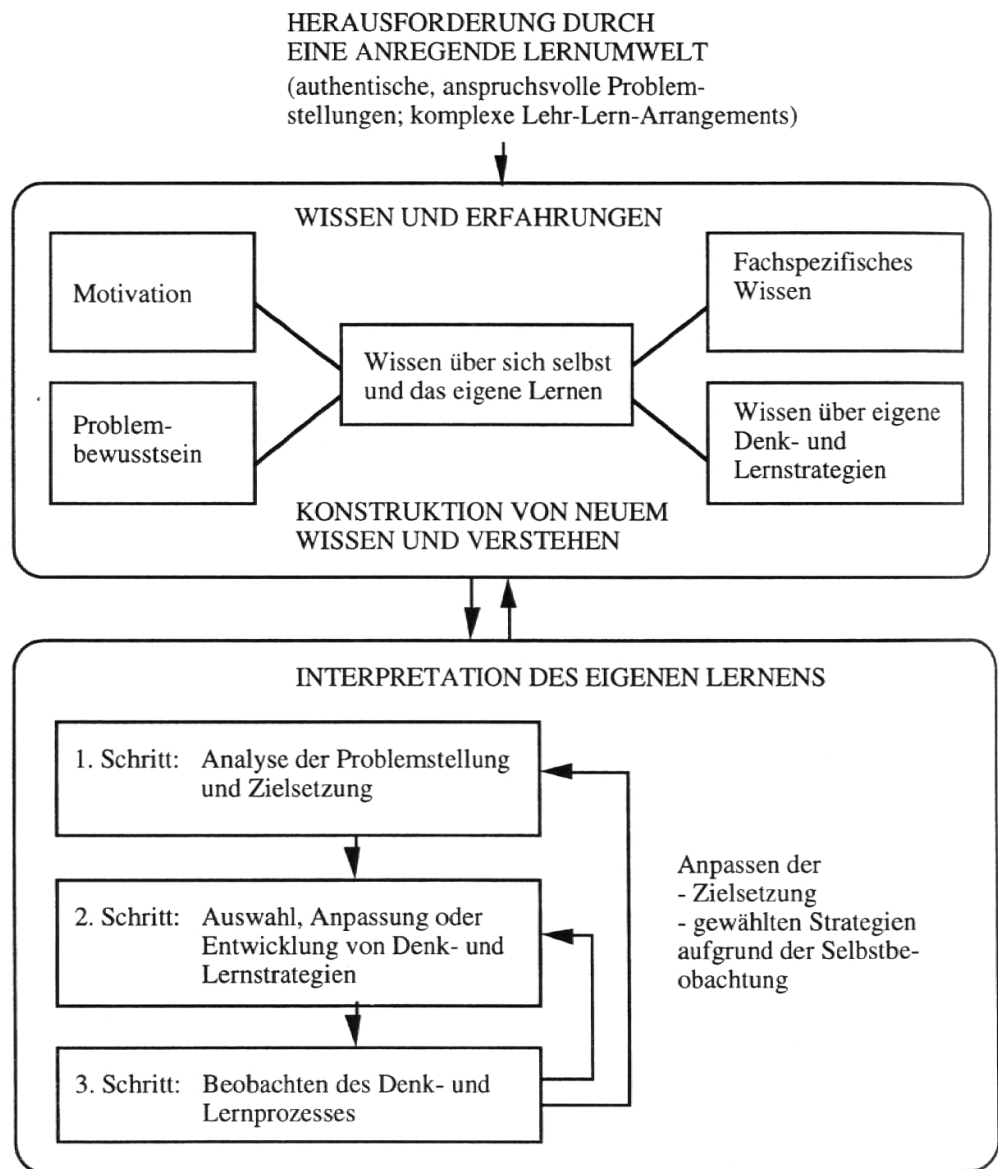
HERAUSFORDERUNG DURCH EINE ANREGENDE LERNUMWELT
(authentische, anspruchsvolle Problemstellungen; komplexe Lehr-Lern-Arrangements)

WISSEN UND ERFAHRUNGEN

Motivation

Problembewusstsein

Wissen über sich selbst und das eigene Lernen

Fachspezifisches Wissen

Wissen über eigene Denk- und Lernstrategien

KONSTRUKTION VON NEUEM WISSEN UND VERSTEHEN

INTERPRETATION DES EIGENEN LERNENS

1. Schritt: Analyse der Problemstellung und Zielsetzung

2. Schritt: Auswahl, Anpassung oder Entwicklung von Denk- und Lernstrategien

3. Schritt: Beobachten des Denk- und Lernprozesses

Anpassen der
- Zielsetzung
- gewählten Strategien
aufgrund der Selbstbeobachtung